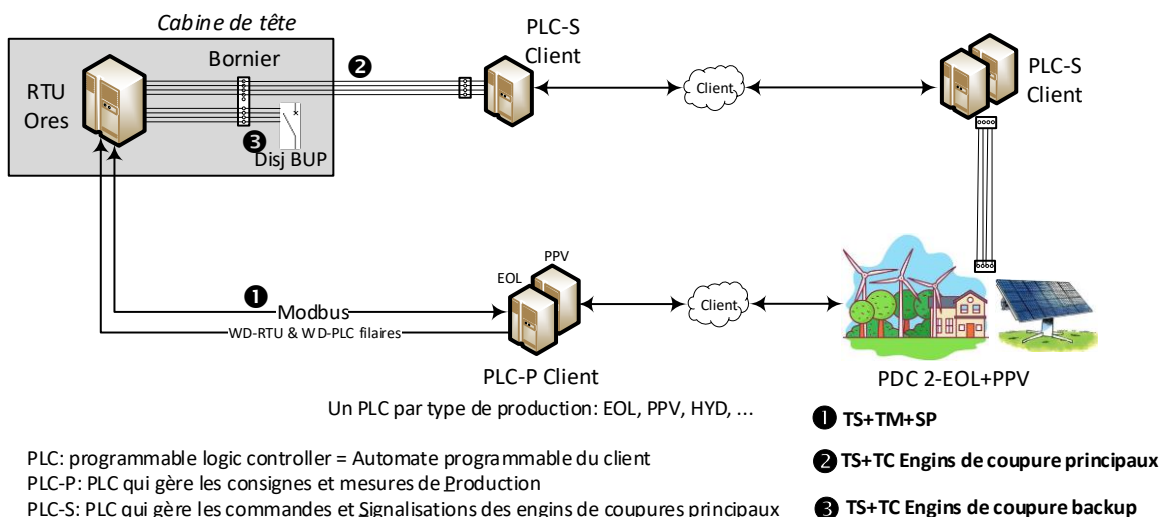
Cabine de tête

RTU Ores

Bornier

❷

❸

Disj BUP

PLC-S Client

Client

PLC-S Client

❶

Modbus

WD-RTU & WD-PLC filaires

EOL

PPV

Client

PLC-P Client

PDC 2-EOL+PPV

Un PLC par type de production: EOL, PPV, HYD, ...

❶ TS+TM+SP

❷ TS+TC Engins de coupure principaux

❸ TS+TC Engins de coupure backup

PLC: programmable logic controller = Automate programmable du client

PLC-P: PLC qui gère les consignes et mesures de Production

PLC-S: PLC qui gère les commandes et Signalisations des engins de coupures principaux